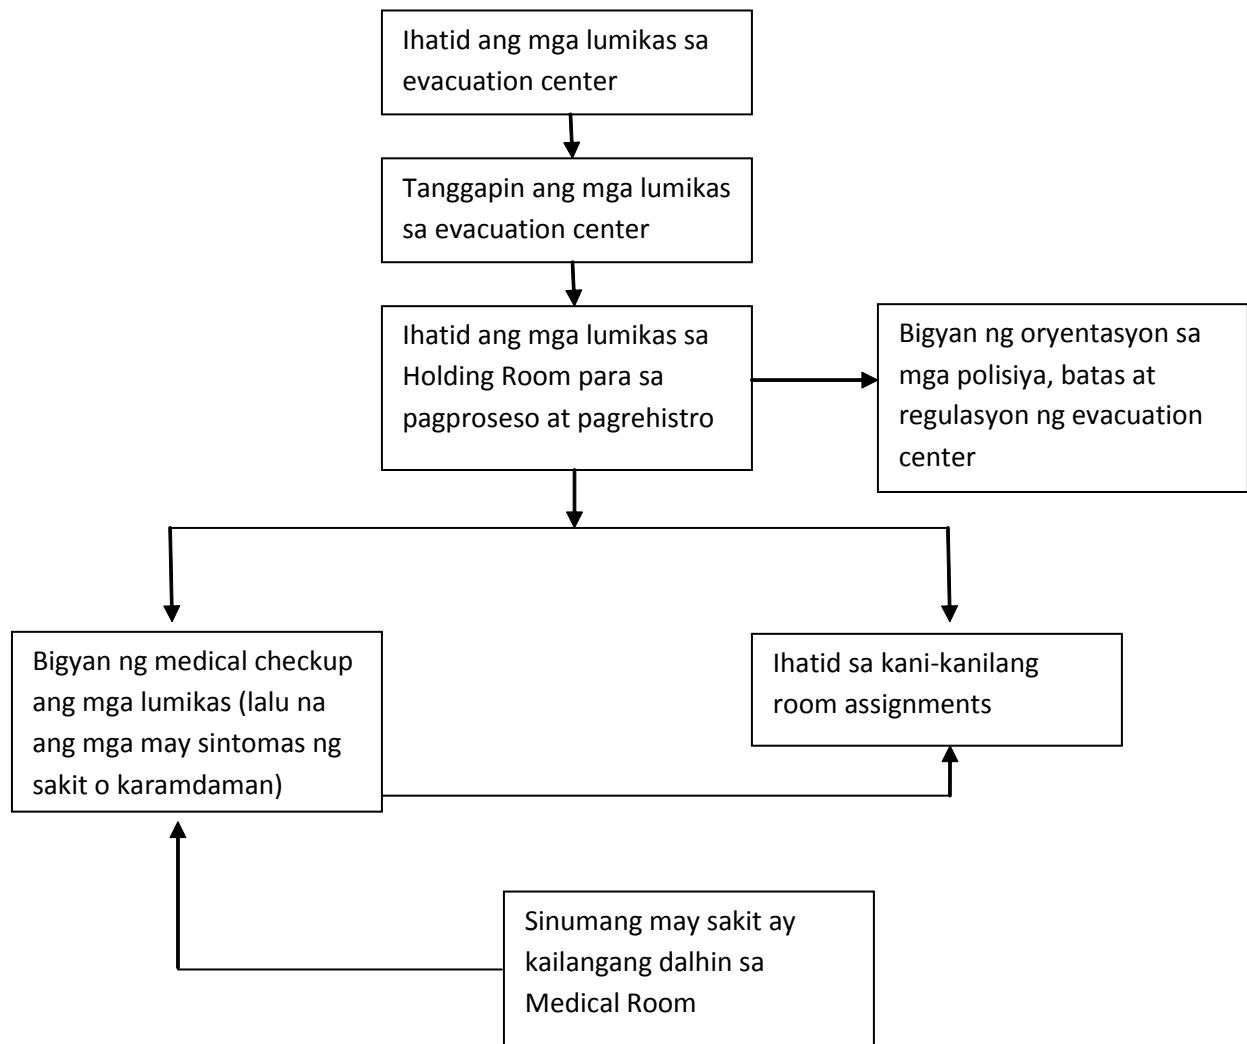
Ihatid ang mga lumikas sa evacuation center

Tanggapin ang mga lumikas sa evacuation center

Ihatid ang mga lumikas sa Holding Room para sa pagproseso at pagrehistro

Bigyan ng oryentasyon sa mga polisiya, batas at regulasyon ng evacuation center

Bigyan ng medical checkup ang mga lumikas (lalu na ang mga may sintomas ng sakit o karamdaman)

Ihatid sa kani-kanilang room assignments

Sinumang may sakit ay kailangang dalhin sa Medical Room